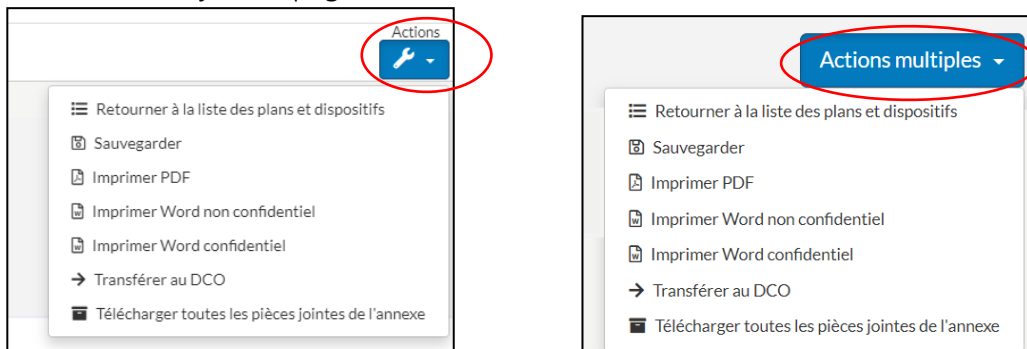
Actions

Retourner à la liste des plans et dispositifs
Sauvegarder
Imprimer PDF
Imprimer Word non confidentiel
Imprimer Word confidentiel
Transférer au DCO
Télécharger toutes les pièces jointes de l'annexe

Actions multiples

Retourner à la liste des plans et dispositifs
Sauvegarder
Imprimer PDF
Imprimer Word non confidentiel
Imprimer Word confidentiel
Transférer au DCO
Télécharger toutes les pièces jointes de l'annexe